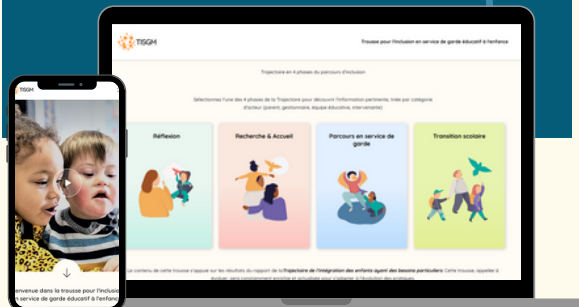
TISGM

Trousse pour l'inclusion en service de garde éducatif à l'enfance

Trajectoire en 4 phases du parcours d'inclusion

Sélectionnez l'une des 4 phases de la Trajectoire pour découvrir l'information pertinente, triée par catégorie d'acteur (parent, gestionnaire, équipe éducative, intervenante)

Réflexion

Recherche & Accueil

Parcours en service de garde

Transition scolaire

Le contenu de cette trousse s'appuie sur les résultats du rapport de la Trajectoire de l'intégration des enfants ayant des besoins particuliers. Cette trousse, appelée à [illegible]

TISGM

envenue dans la trousse pour l'inclusion n service de garde éducatif à l'enfance